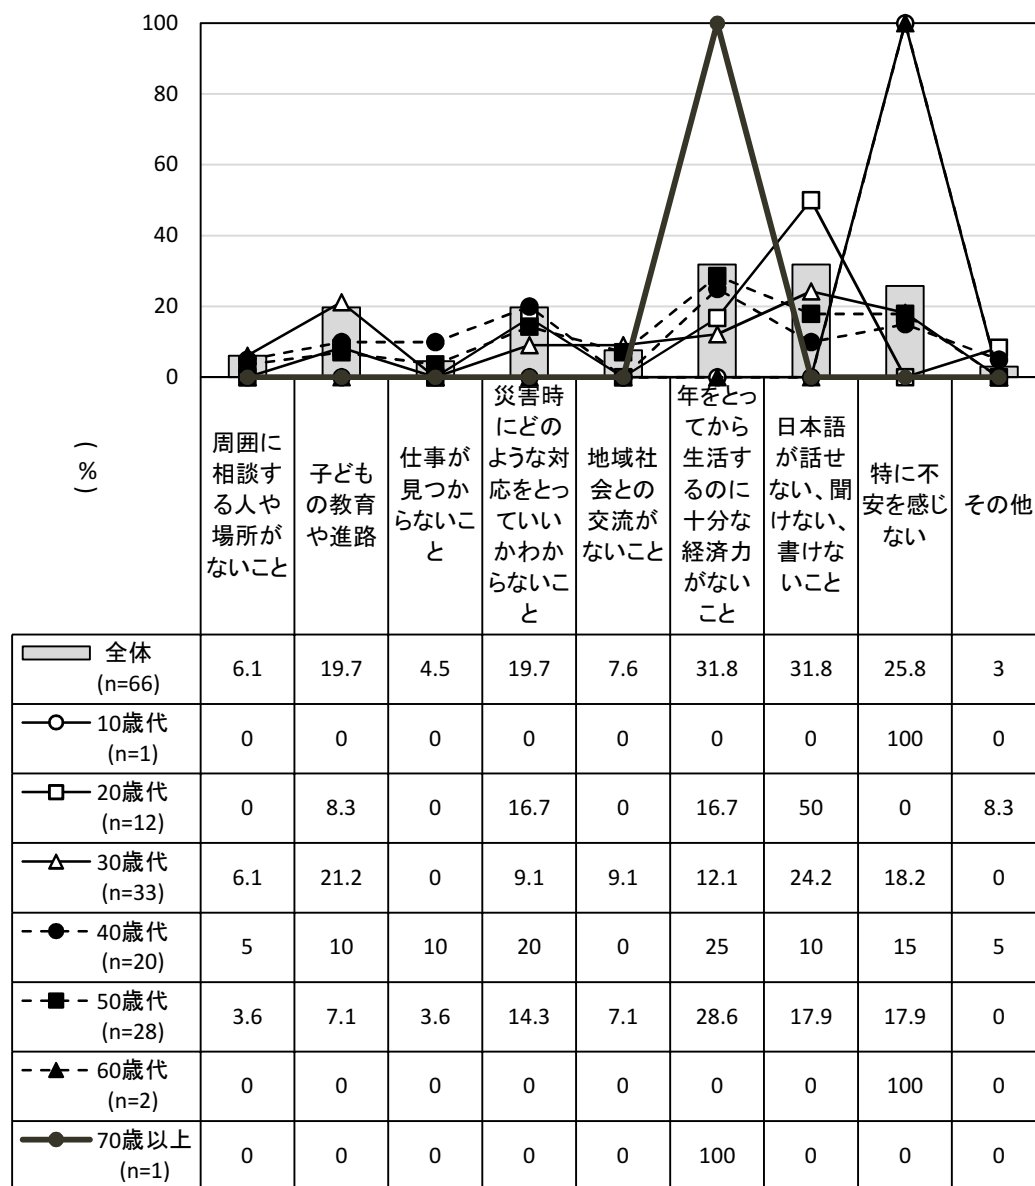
100
80
60
40
20
0

（%）

| | 周囲に相談する人や場所がないこと | 子どもの教育や進路 | 仕事が見つからないこと | 災害時にどのような対応をとっていいかわからないこと | 地域社会との交流がないこと | 年をとってから生活するのに十分な経済力がないこと | 日本語が話せない、聞けない、書けないこと | 特に不安を感じない | その他 |
|---|---|---|---|---|---|---|---|---|---|
| 全体 (n=66) | 6.1 | 19.7 | 4.5 | 19.7 | 7.6 | 31.8 | 31.8 | 25.8 | 3 |
| 10歳代 (n=1) | 0 | 0 | 0 | 0 | 0 | 0 | 0 | 100 | 0 |
| 20歳代 (n=12) | 0 | 8.3 | 0 | 16.7 | 0 | 16.7 | 50 | 0 | 8.3 |
| 30歳代 (n=33) | 6.1 | 21.2 | 0 | 9.1 | 9.1 | 12.1 | 24.2 | 18.2 | 0 |
| 40歳代 (n=20) | 5 | 10 | 10 | 20 | 0 | 25 | 10 | 15 | 5 |
| 50歳代 (n=28) | 3.6 | 7.1 | 3.6 | 14.3 | 7.1 | 28.6 | 17.9 | 17.9 | 0 |
| 60歳代 (n=2) | 0 | 0 | 0 | 0 | 0 | 0 | 0 | 100 | 0 |
| 70歳以上 (n=1) | 0 | 0 | 0 | 0 | 0 | 100 | 0 | 0 | 0 |